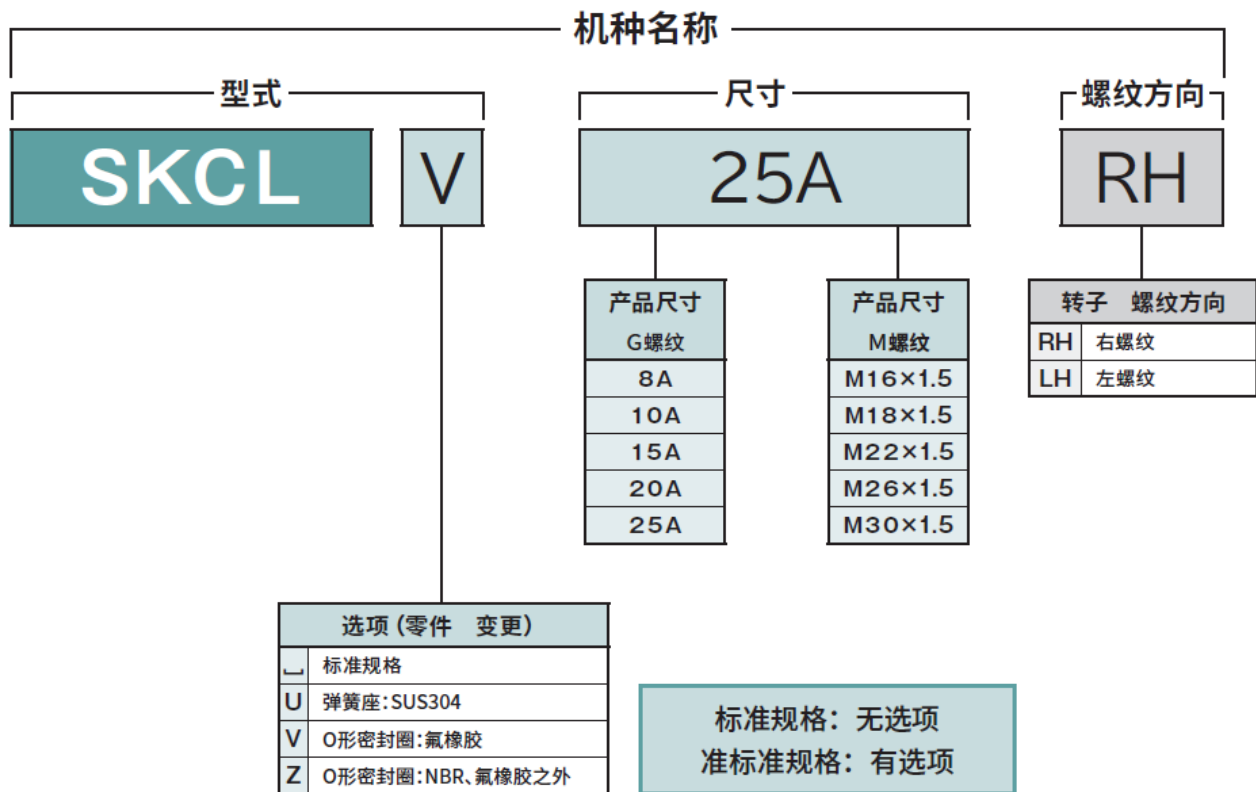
机种名称

型式

SKCL V

尺寸

25A

螺纹方向

RH

| 产品尺寸 G螺纹 |
|---|
| 8A |
| 10A |
| 15A |
| 20A |
| 25A |

| 产品尺寸 M螺纹 |
|---|
| M16×1.5 |
| M18×1.5 |
| M22×1.5 |
| M26×1.5 |
| M30×1.5 |

| 转子 螺纹方向 | |
|---|---|
| RH | 右螺纹 |
| LH | 左螺纹 |

| 选项（零件 变更） | |
|---|---|
| ␣ | 标准规格 |
| U | 弹簧座:SUS304 |
| V | O形密封圈:氟橡胶 |
| Z | O形密封圈:NBR、氟橡胶之外 |

标准规格：无选项
准标准规格：有选项